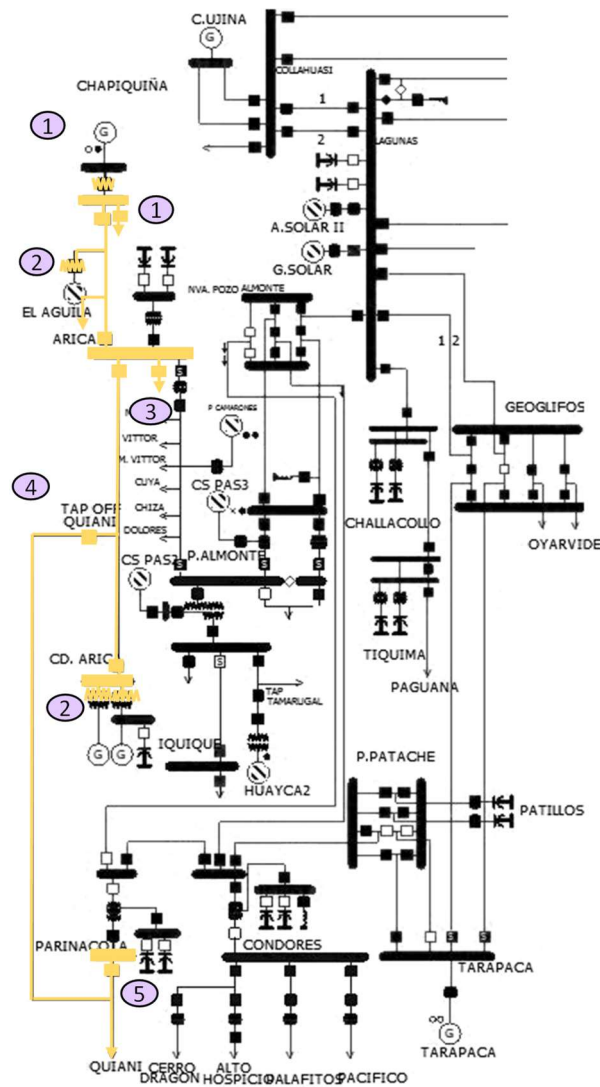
C.UJINA
G
CHAPIQUIÑA
COLLAHUASI
1
2
LAGUNAS
1
G
1
2
A.SOLAR II
G.SOLAR
EL AGUILA
NVA. POZO ALMONTE
ARICA
1 2
S
3
P CAMARONES
GEOGLIFOS
VITTOR
M. VITTOR
CUYA
4
CS PAS3
CHIZA
TAP OFF QUIANI
DOLORES
CHALLACOLLO
OYARVIDE
CS PAS2
P.ALMONTE
S
S
TIQUIMA
S
CD. ARIC
PAGUANA
TAP TAMARUGAL
2
G
G
IQUIQUE
HUAYCA2
P.PATACHE
PATILLOS
PARINACOTA
CONDORES
S
S
5
TARAPACA
G
TARAPACA
QUIANI
CERRO DRAGON
ALTO HOSPICIO
PALAFITOS
PACIFICO